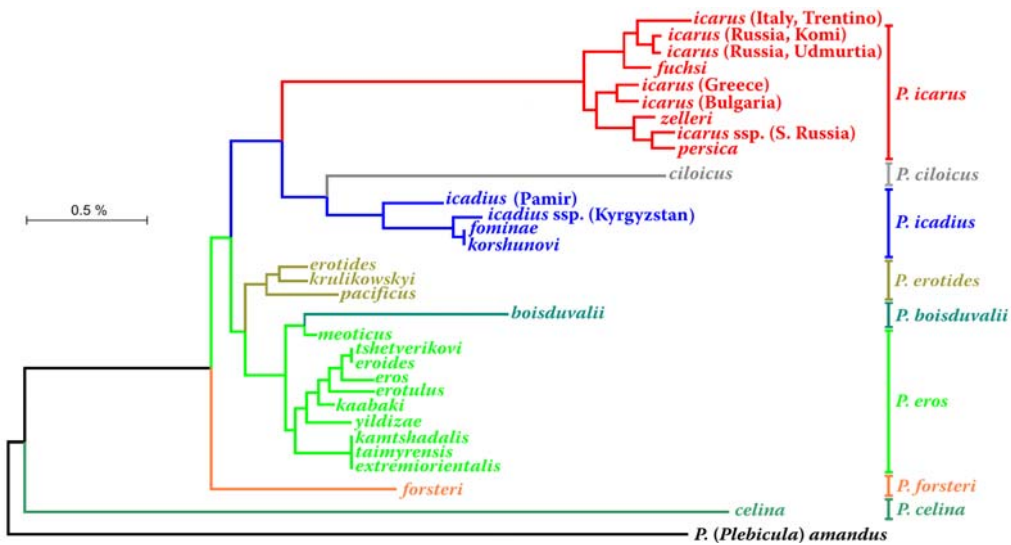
icarus (Italy, Trentino)
icarus (Russia, Komi)
icarus (Russia, Udmurtia)
fuchsi
icarus (Greece)
icarus (Bulgaria)
zelleri
icarus ssp. (S. Russia)
persica
P. icarus

ciloicus
P. ciloicus

0.5 %

icadius (Pamir)
icadius ssp. (Kyrgyzstan)
fominae
korshunovi
P. icadius

erotides
krulikowskyi
pacificus
P. erotides

boisduvalii
P. boisduvalii

meoticus
tshetverikovi
eroides
eros
erotulus
kaabaki
yildizae
kamtshadalis
taimyrensis
extremiorientalis
P. eros

forsteri
P. forsteri

celina
P. celina

P. (Plebicula) amandus